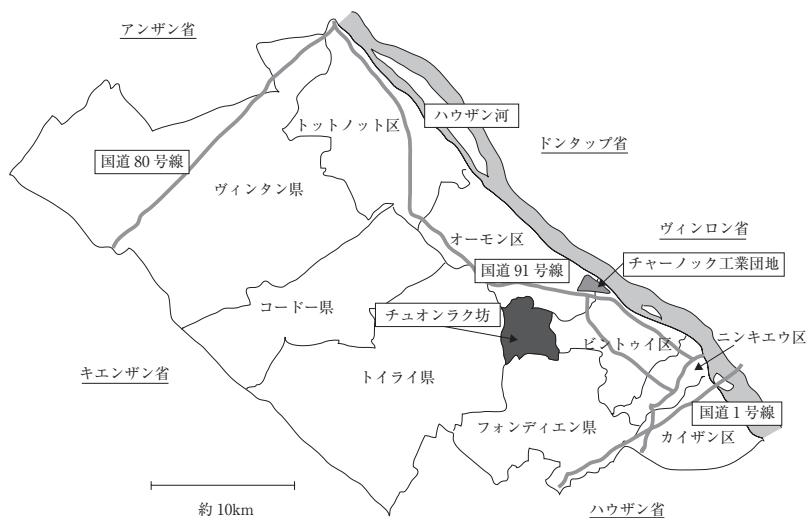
アンザン省

ハウザン河

トットノット区

ドンタップ省

国道 80 号線

ヴィンタン県

ヴィンロン省

オーモン区

国道 91 号線

チャーノック工業団地

コードー県

チュオンラク坊

ニンキエウ区

ビントゥイ区

キエンザン省

トイライ県

国道 1 号線

フォンディエン県

カイザン区

約 10km

ハウザン省